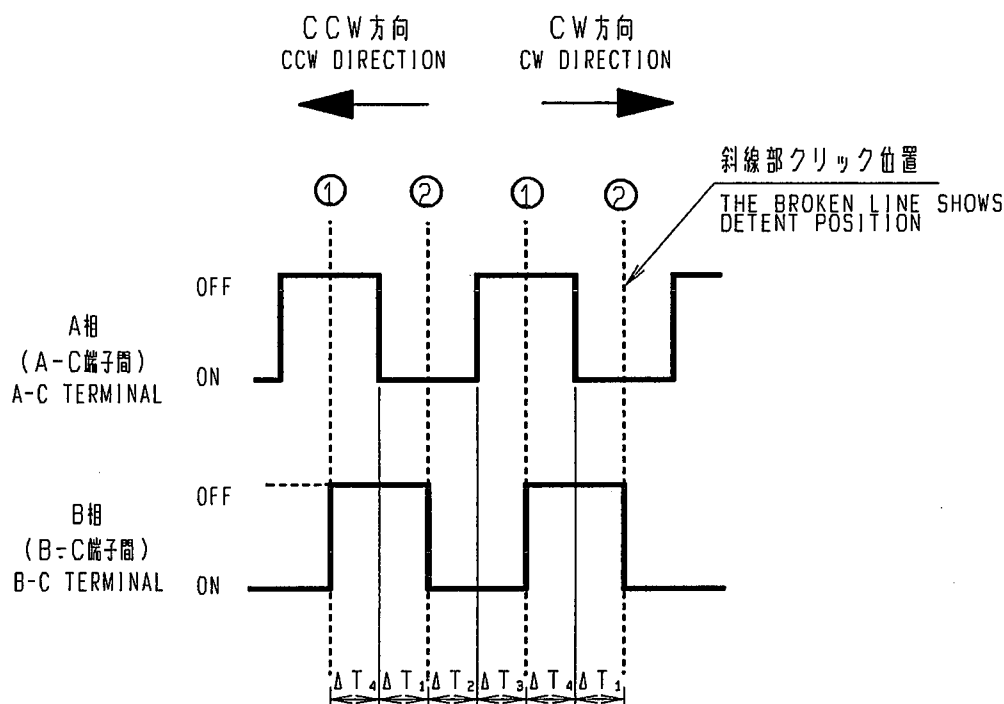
CCW方向
CCW DIRECTION

CW方向
CW DIRECTION

斜線部クリック位置
THE BROKEN LINE SHOWS DETENT POSITION

① ② ① ②

OFF
A相
(A−C端子間)
A-C TERMINAL
ON

OFF
B相
(B−C端子間)
B-C TERMINAL
ON

$\Delta T_4$ $\Delta T_1$ $\Delta T_2$ $\Delta T_3$ $\Delta T_4$ $\Delta T_1$